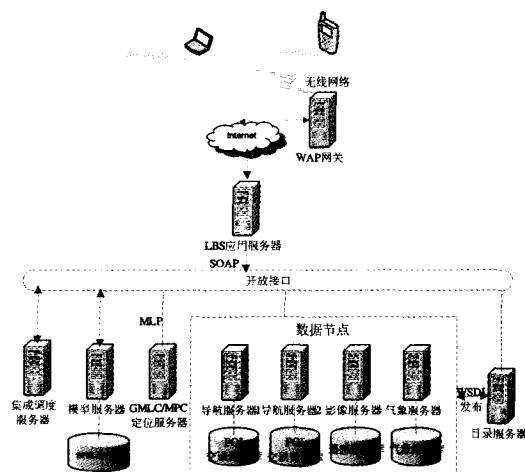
无线网络

Internet

WAP网关

LBS应用服务器

SOAP

开放接口

MLP

数据节点

集成调度服务器

模型服务器

GMLC/MPC定位服务器

导航服务器1

导航服务器2

影像服务器

气象服务器

WSDL发布

目录服务器

POI

POI